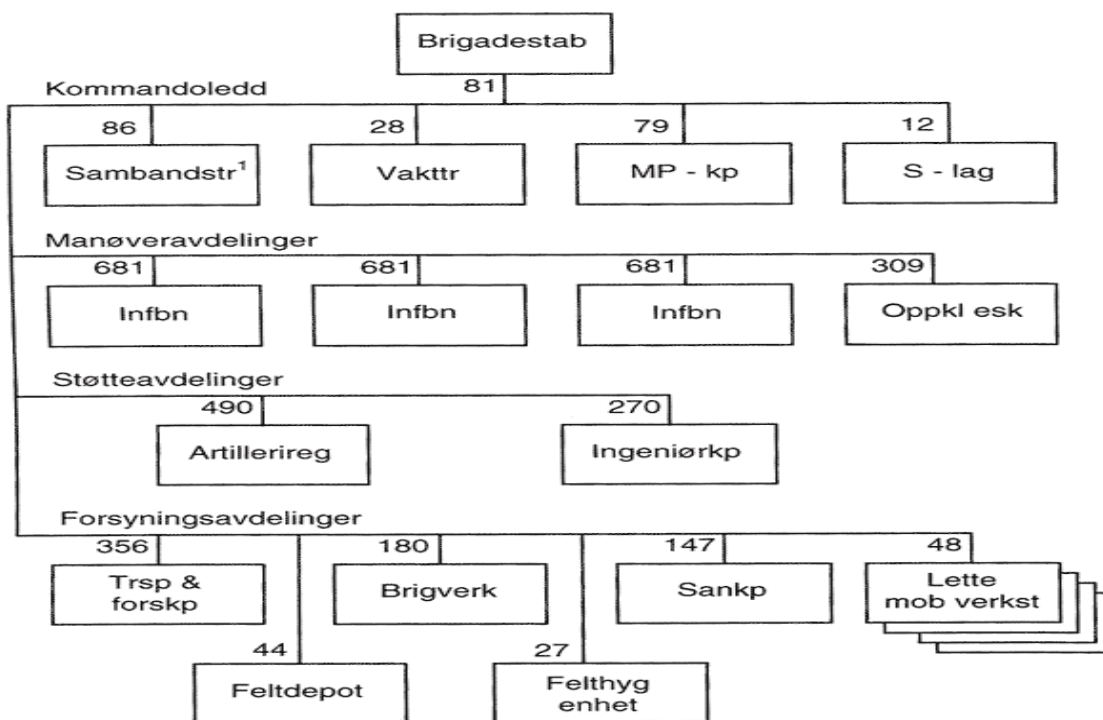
Brigadestab

Kommandoledd

81

86
Sambandstr$^1$

28
Vakttr

79
MP - kp

12
S - lag

Manøveravdelinger

681
Infbn

681
Infbn

681
Infbn

309
Oppkl esk

Støtteavdelinger

490
Artillerireg

270
Ingeniørkp

Forsyningsavdelinger

356
Trsp & forskp

180
Brigverk

147
Sankp

48
Lette mob verkst

44
Feltdepot

27
Felthyg enhet